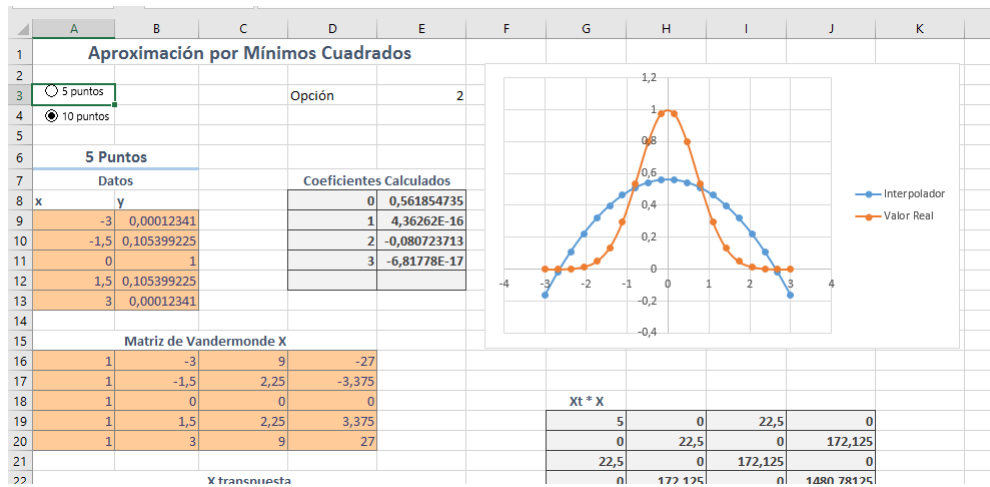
| | A | B | C | D | E | F | G | H | I | J | K |
|---|---|---|---|---|---|---|---|---|---|---|---|
| 1 | Aproximación por Mínimos Cuadrados | | | | | | | | | | |
| 2 | | | | | | | | | | | |
| 3 | 5 puntos | | | Opción | 2 | | | | | | |
| 4 | 10 puntos | | | | | | | | | | |
| 5 | | | | | | | | | | | |
| 6 | 5 Puntos | | | | | | | | | | |
| 7 | Datos | | | Coeficientes Calculados | | | | | | | |
| 8 | x | y | | 0 | 0,561854735 | | | | | | |
| 9 | -3 | 0,00012341 | | 1 | 4,36262E-16 | | | | | | |
| 10 | -1,5 | 0,105399225 | | 2 | -0,080723713 | | | | | | |
| 11 | 0 | 1 | | 3 | -6,81778E-17 | | | | | | |
| 12 | 1,5 | 0,105399225 | | | | | | | | | |
| 13 | 3 | 0,00012341 | | | | | | | | | |
| 14 | | | | | | | | | | | |
| 15 | Matriz de Vandermonde X | | | | | | | | | | |
| 16 | 1 | -3 | 9 | -27 | | | | | | | |
| 17 | 1 | -1,5 | 2,25 | -3,375 | | | | | | | |
| 18 | 1 | 0 | 0 | 0 | | | Xt * X | | | | |
| 19 | 1 | 1,5 | 2,25 | 3,375 | | | 5 | 0 | 22,5 | 0 | |
| 20 | 1 | 3 | 9 | 27 | | | 0 | 22,5 | 0 | 172,125 | |
| 21 | | | | | | | 22,5 | 0 | 172,125 | 0 | |
| 22 | | | X transpuesta | | | | 0 | 172,125 | 0 | 1480,78125 | |

1,2
1
0,8
0,6
0,4
0,2
0
-0,2
-0,4
-4 -3 -2 -1 0 1 2 3 4
Interpolador
Valor Real